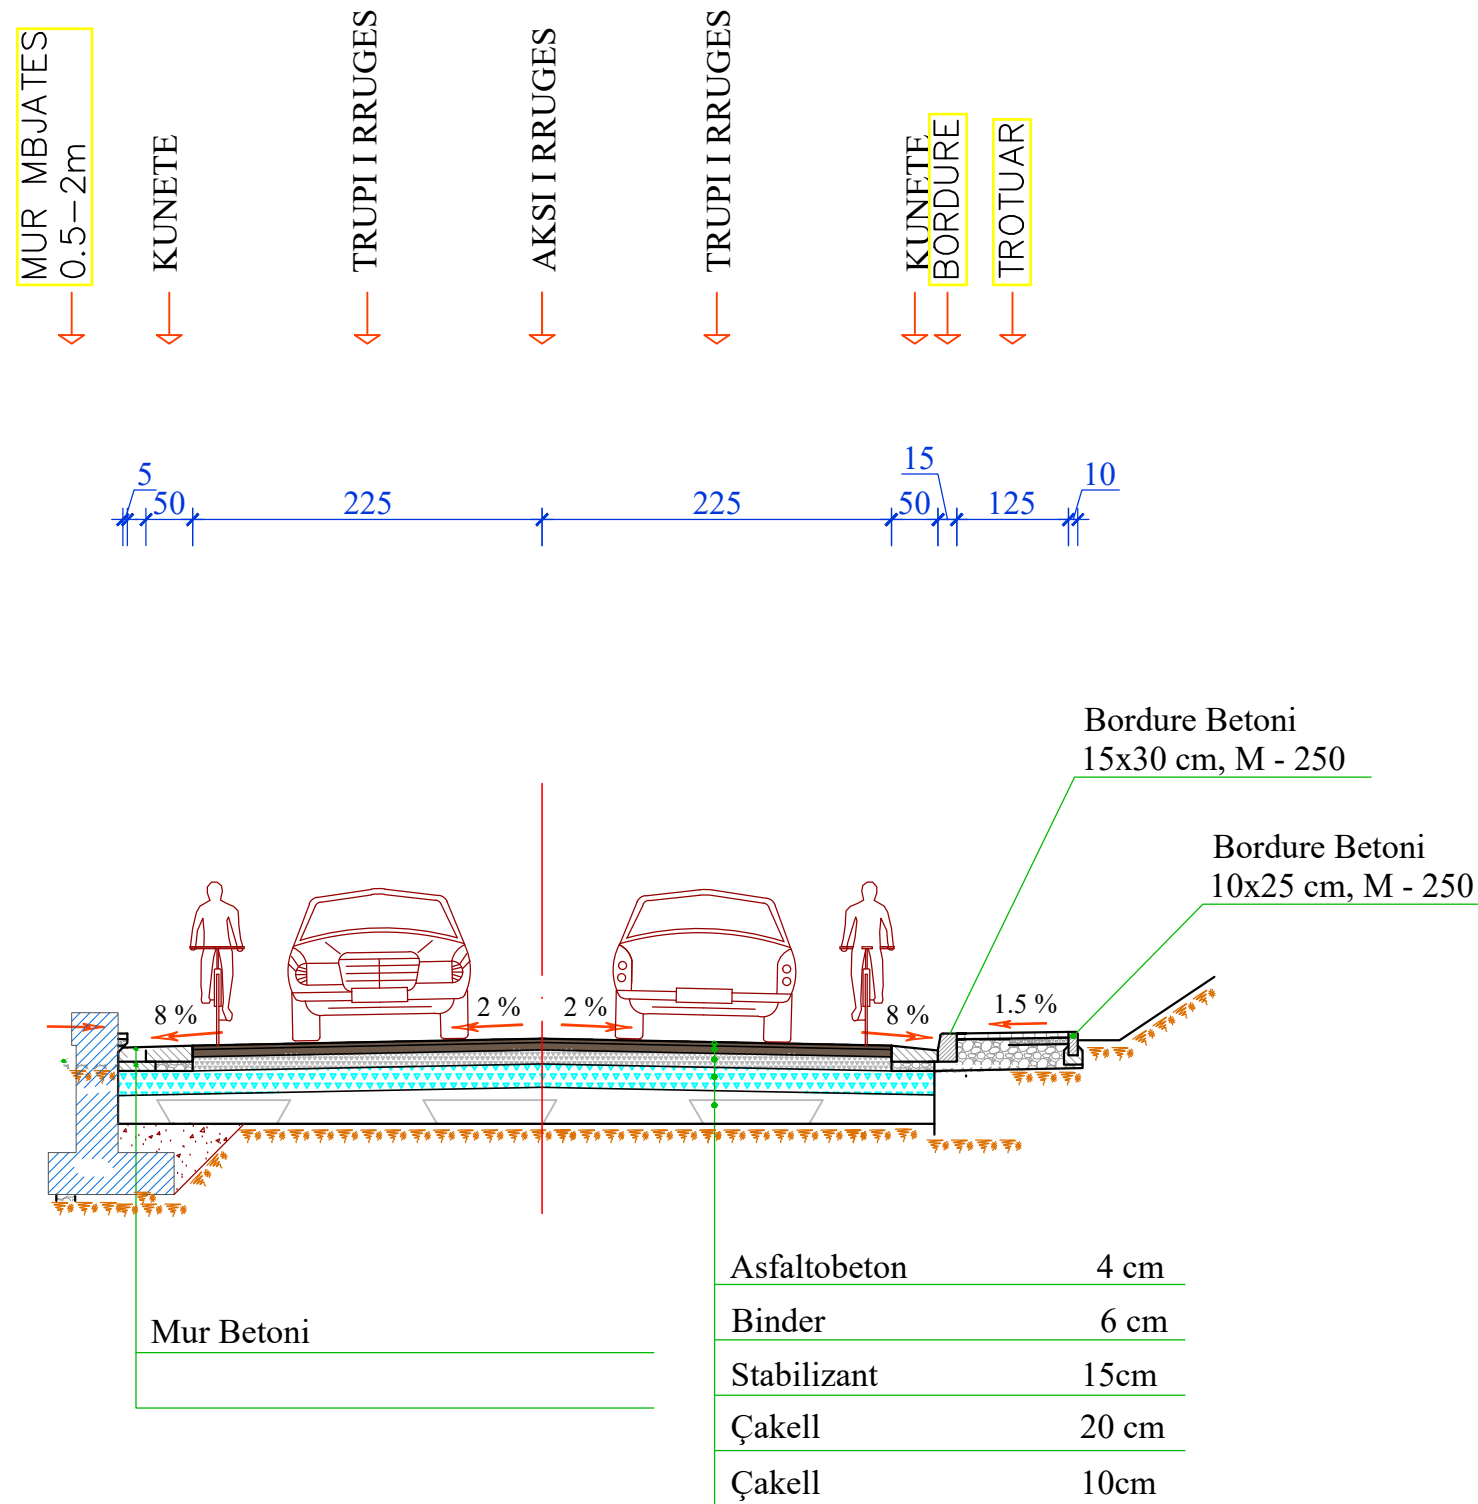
MUR MBJATES
0.5–2m

KUNETE

TRUPI I RRUGES

AKSI I RRUGES

TRUPI I RRUGES

KUNETE

BORDURE

TROTUAR

5
50
225
225
15
50
125
10

Bordure Betoni
15x30 cm, M - 250

Bordure Betoni
10x25 cm, M - 250

8 %
2 %
2 %
8 %
1.5 %

Mur Betoni

| Asfaltobeton | 4 cm |
|---|---|
| Binder | 6 cm |
| Stabilizant | 15cm |
| Çakell | 20 cm |
| Çakell | 10cm |